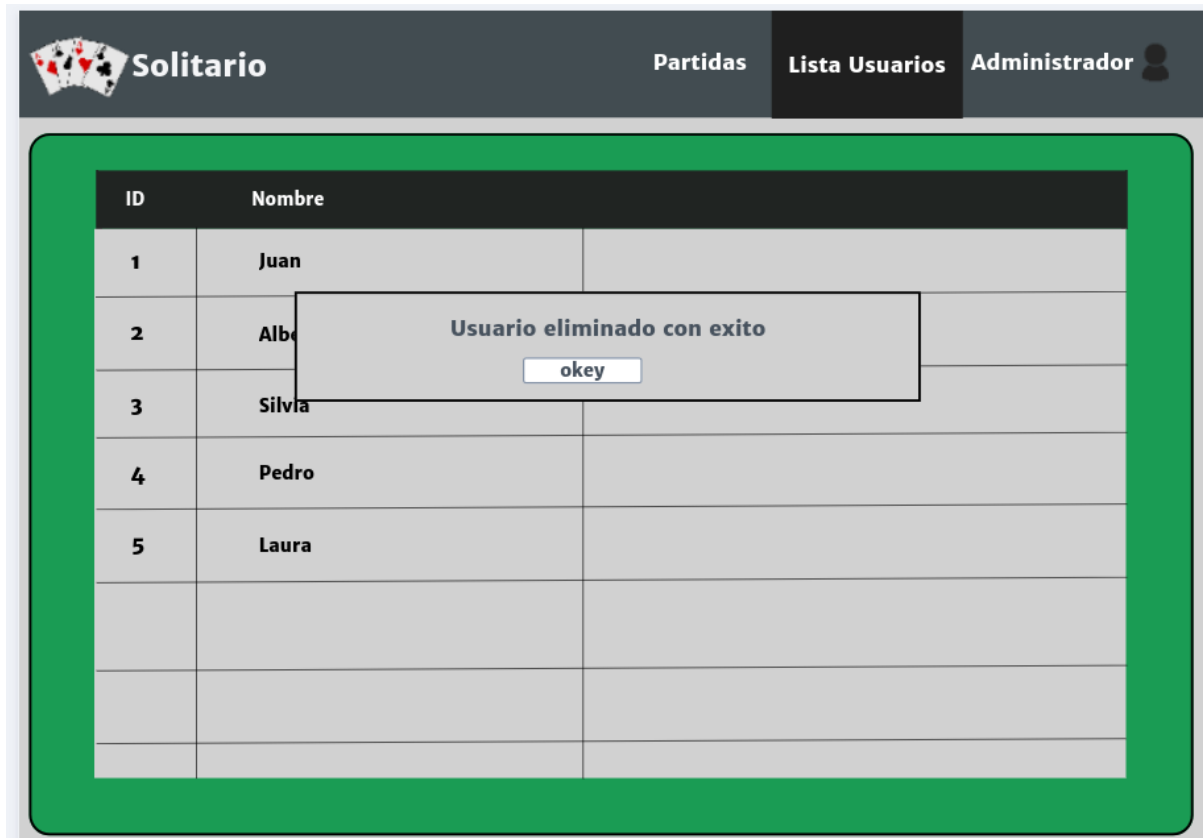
Solitario

Partidas Lista Usuarios Administrador

| ID | Nombre | |
|---|---|---|
| 1 | Juan | |
| 2 | Alb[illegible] | |
| 3 | Silvia | |
| 4 | Pedro | |
| 5 | Laura | |
| | | |
| | | |
| | | |

Usuario eliminado con exito

okey